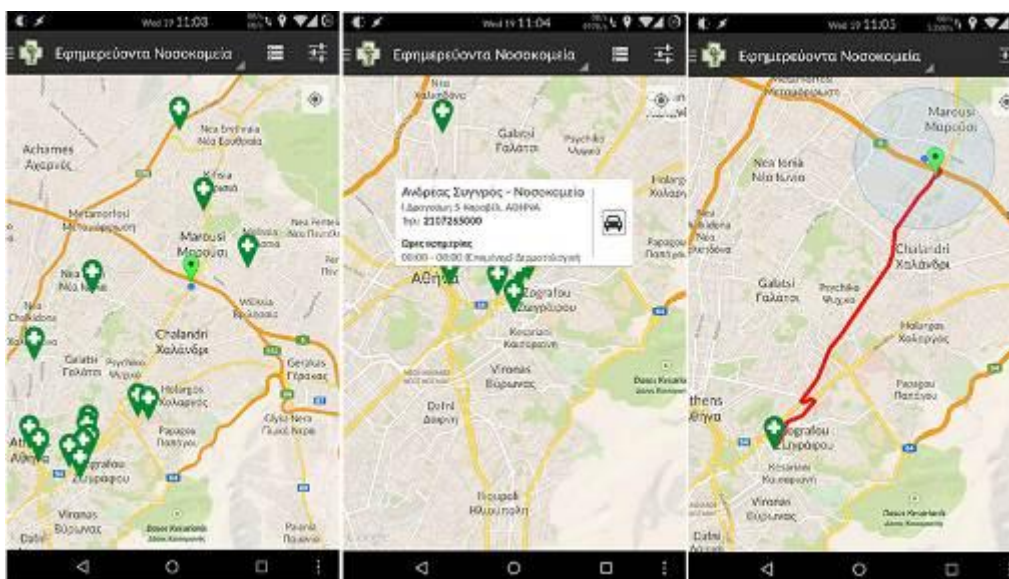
Wed 19 11:03

Εφημερεύοντα Νοσοκομεία

Achames Αχαρνές

Nea Erythraia Νέα Ερυθραία

Kifisia Κηφισιά

Metamorfosi Μεταμόρφωση

Marousi Μαρούσι

Melissia Μελίσσια

Nea Penteli Νέα Πεντέλη

Nea Ionia Νέα Ιωνία

Vrilissia Βριλήσσια

Nea Chalkidona

Chalandri Χαλάνδρι

Galatsi Γαλάτσι

Psychiko Ψυχικό

Gerakas Γέρακας

Holargos Χολαργός

Athens Αθήνα

Papagou Παπάγου

Glyka Nera Γλυκά Νερά

Zografou Ζωγράφου

Vyronas Βύρωνας

Dafni

Paiania Παιανία

Wed 19 11:04

Εφημερεύοντα Νοσοκομεία

Nea Chalkidona

Galatsi Γαλάτσι

Psychiko Ψυχικό

Holargos Χολαργός

Ανδρέας Συγγρός - Νοσοκομείο

I.Δραγούμη 5 Καισαριανή, ΑΘΗΝΑ

Τηλ: 2107265000

Ώρες εφημερίας

08:00 - 08:00 (Επικουρική Δερματολογική)

Papagou Παπάγου

Αθήνα

Zografou Ζωγράφου

Kesariani Καισαριανή

Vironas Βύρωνας

Dafni Δάφνη

Ilioupoli Ηλιούπολη

Wed 19 11:05

Εφημερεύοντα Νοσοκομεία

Metamorfosi Μεταμόρφωση

Marousi Μαρούσι

Nea Ionia Νέα Ιωνία

Chalandri Χαλάνδρι

Galatsi Γαλάτσι

Psychiko Ψυχικό

Holargos Χολαργός

Papagou Παπάγου

Athens Αθήνα

Zografou Ζωγράφου

Kesariani Καισαριανή

Vironas Βύρωνας

Dafni